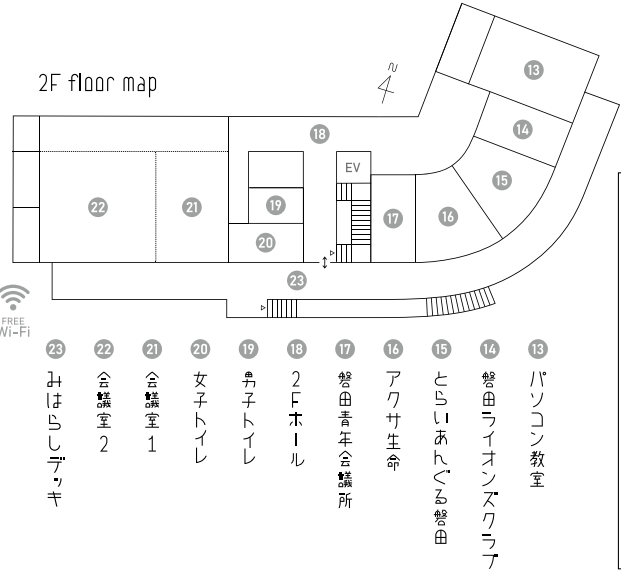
2F floor map

N

13
14
15
16
17
18
EV
19
20
21
22
23

FREE Wi-Fi

23 みはらしデッキ
22 会議室2
21 会議室1
20 女子トイレ
19 男子トイレ
18 2Fホール
17 磐田青年会議所
16 アクサ生命
15 とらいあんぐる磐田
14 磐田ライオンズクラブ
13 パソコン教室